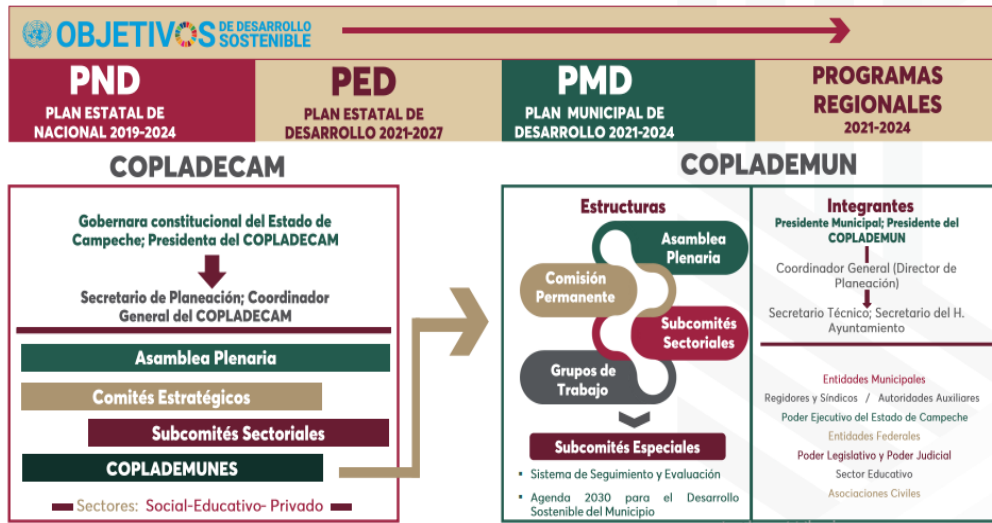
OBJETIVOS DE DESARROLLO SOSTENIBLE

PND
PLAN ESTATAL DE NACIONAL 2019-2024

PED
PLAN ESTATAL DE DESARROLLO 2021-2027

PMD
PLAN MUNICIPAL DE DESARROLLO 2021-2024

PROGRAMAS REGIONALES
2021-2024

COPLADECAM

Gobernara constitucional del Estado de Campeche; Presidenta del COPLADECAM

Secretario de Planeación; Coordinador General del COPLADECAM

Asamblea Plenaria

Comités Estratégicos

Subcomités Sectoriales

COPLADEMUNES

Sectores: Social-Educativo- Privado

COPLADEMUN

Estructuras

Asamblea Plenaria

Comisión Permanente

Subcomités Sectoriales

Grupos de Trabajo

Subcomités Especiales

Sistema de Seguimiento y Evaluación

Agenda 2030 para el Desarrollo Sostenible del Municipio

Integrantes

Presidente Municipal; Presidente del COPLADEMUN

Coordinador General (Director de Planeación)

Secretario Técnico; Secretario del H. Ayuntamiento

Entidades Municipales

Regidores y Síndicos / Autoridades Auxiliares

Poder Ejecutivo del Estado de Campeche

Entidades Federales

Poder Legislativo y Poder Judicial

Sector Educativo

Asociaciones Civiles